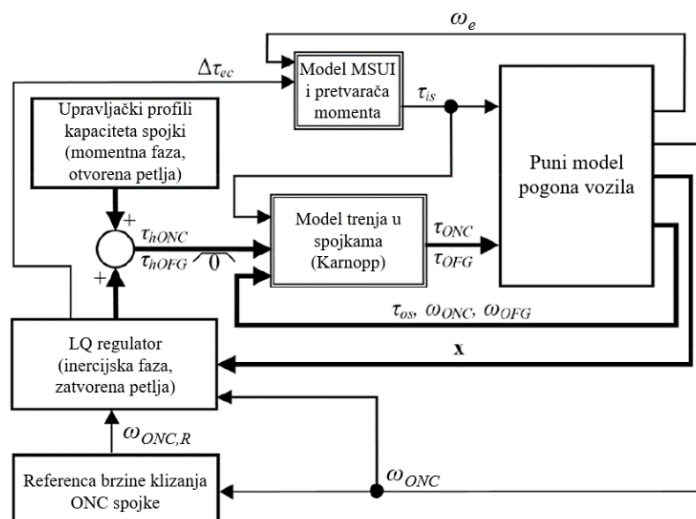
$\omega_e$

$\Delta\tau_{ec}$

Model MSUI i pretvarača momenta

$\tau_{is}$

Puni model pogona vozila

Upravljački profili kapaciteta spojki (momentna faza, otvorena petlja)

+

$\tau_{hONC}$

$\tau_{hOFG}$

0

+

Model trenja u spojkama (Karnopp)

$\tau_{ONC}$

$\tau_{OFG}$

$\tau_{os}$, $\omega_{ONC}$, $\omega_{OFG}$

**x**

LQ regulator (inercijska faza, zatvorena petlja)

$\omega_{ONC,R}$

Referenca brzine klizanja ONC spojke

$\omega_{ONC}$